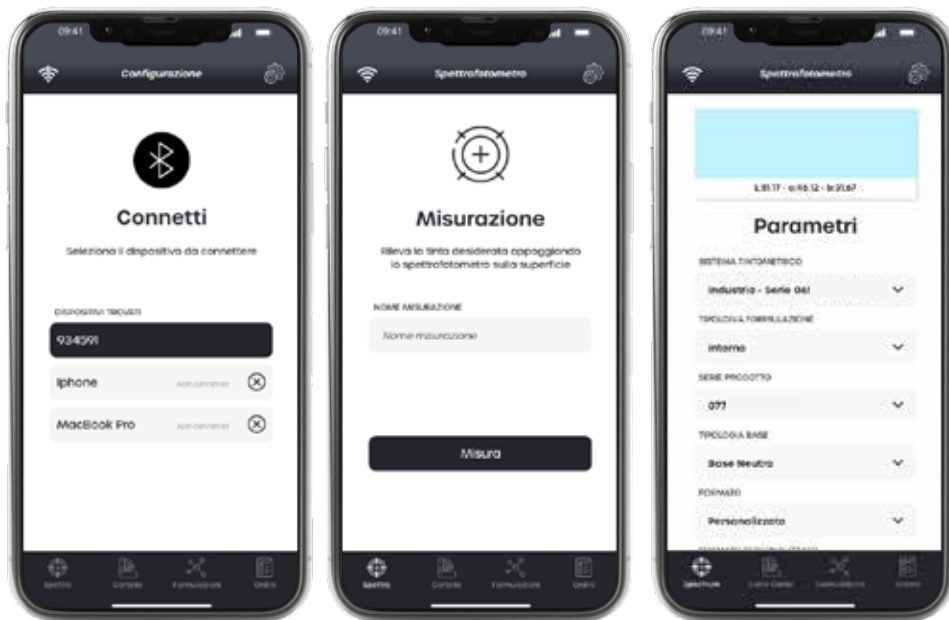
09:41

Configurazione

Connetti

Seleziona il dispositivo da connettere

DISPOSITIVI TROVATI

934591

Iphone Non connesso

MacBook Pro Non connesso

Spettro Cartelle Formulazioni Ordini

09:41

Spettrofotometro

Misurazione

Rileva la tinta desiderata appoggiando lo spettrofotometro sulla superficie

NOME MISURAZIONE

Nome misurazione

Misura

Spettro Cartelle Formulazioni Ordini

09:41

Spettrofotometro

L:91.17 - a:46.12 - b:31.67

Parametri

SISTEMA TINTOMETRICO

Industria - Serie 061

TIPOLOGIA FORMULAZIONE

Interno

SERIE PRODOTTO

077

TIPOLOGIA BASE

Base Neutro

FORMATO

Personalizzato

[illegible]

Spettro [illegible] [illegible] Ordini